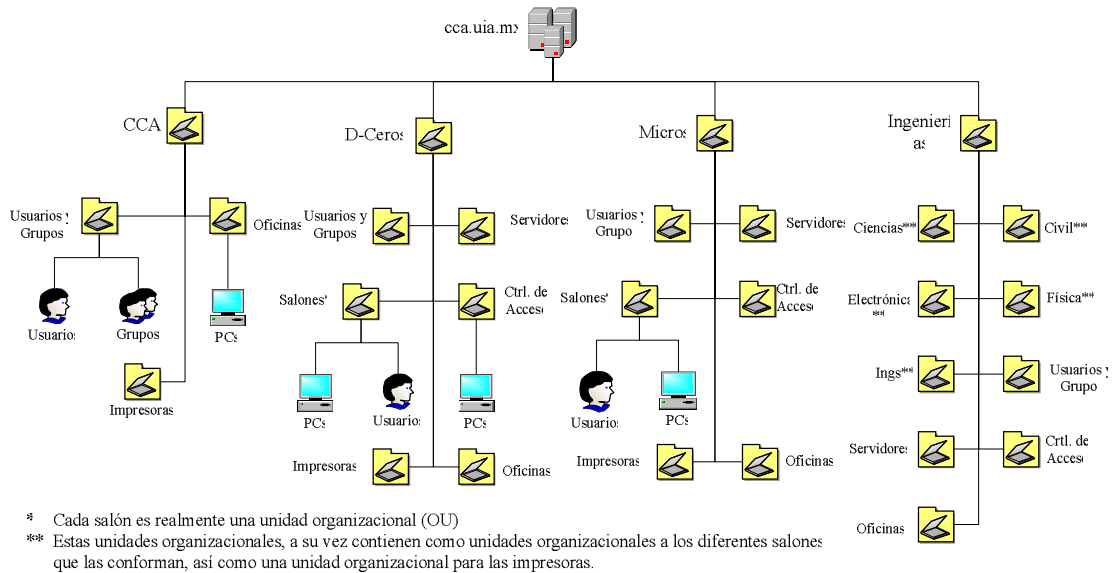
cca.uia.mx

CCA

Usuarios y Grupos

Oficinas

Usuarios

Grupos

PCs

Impresoras

D-Ceros

Usuarios y Grupos

Servidores

Salones*

Ctrl. de Acceso

PCs

Usuarios

PCs

Impresoras

Oficinas

Micros

Usuarios y Grupo

Servidores

Salones*

Ctrl. de Acceso

Usuarios

PCs

Impresoras

Oficinas

Ingenierías

Ciencias**

Civil**

Electrónica**

Física**

Ings**

Usuarios y Grupo

Servidores

Crtl. de Acceso

Oficinas

* Cada salón es realmente una unidad organizacional (OU)
** Estas unidades organizacionales, a su vez contienen como unidades organizacionales a los diferentes salones que las conforman, así como una unidad organizacional para las impresoras.